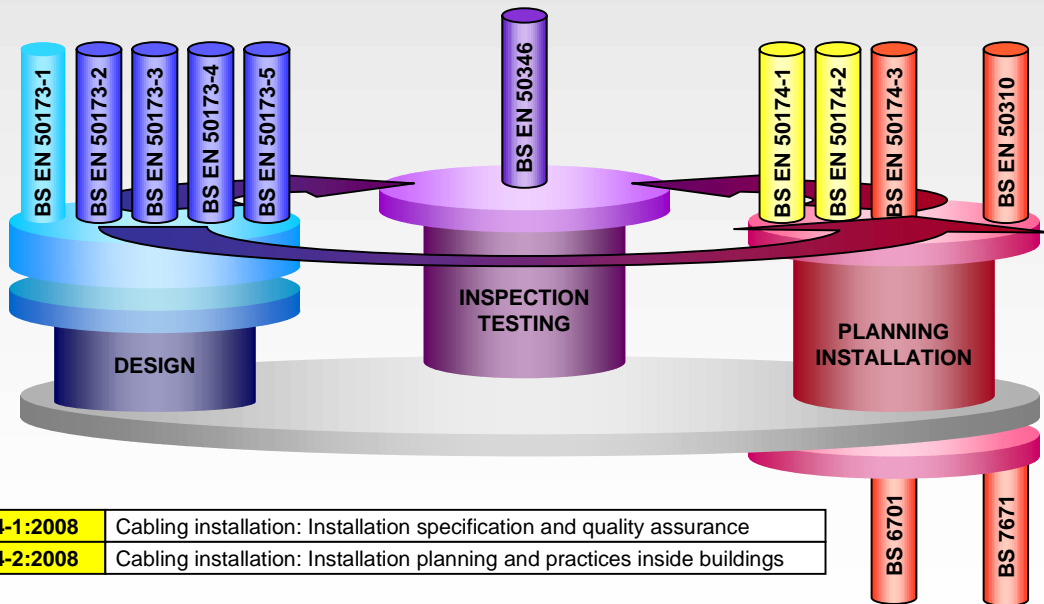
BS EN 50173-1
BS EN 50173-2
BS EN 50173-3
BS EN 50173-4
BS EN 50173-5
BS EN 50346
BS EN 50174-1
BS EN 50174-2
BS EN 50174-3
BS EN 50310

INSPECTION TESTING

DESIGN

PLANNING INSTALLATION

BS 6701
BS 7671

| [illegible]4-1:2008 | Cabling installation: Installation specification and quality assurance |
|---|---|
| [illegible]4-2:2008 | Cabling installation: Installation planning and practices inside buildings |